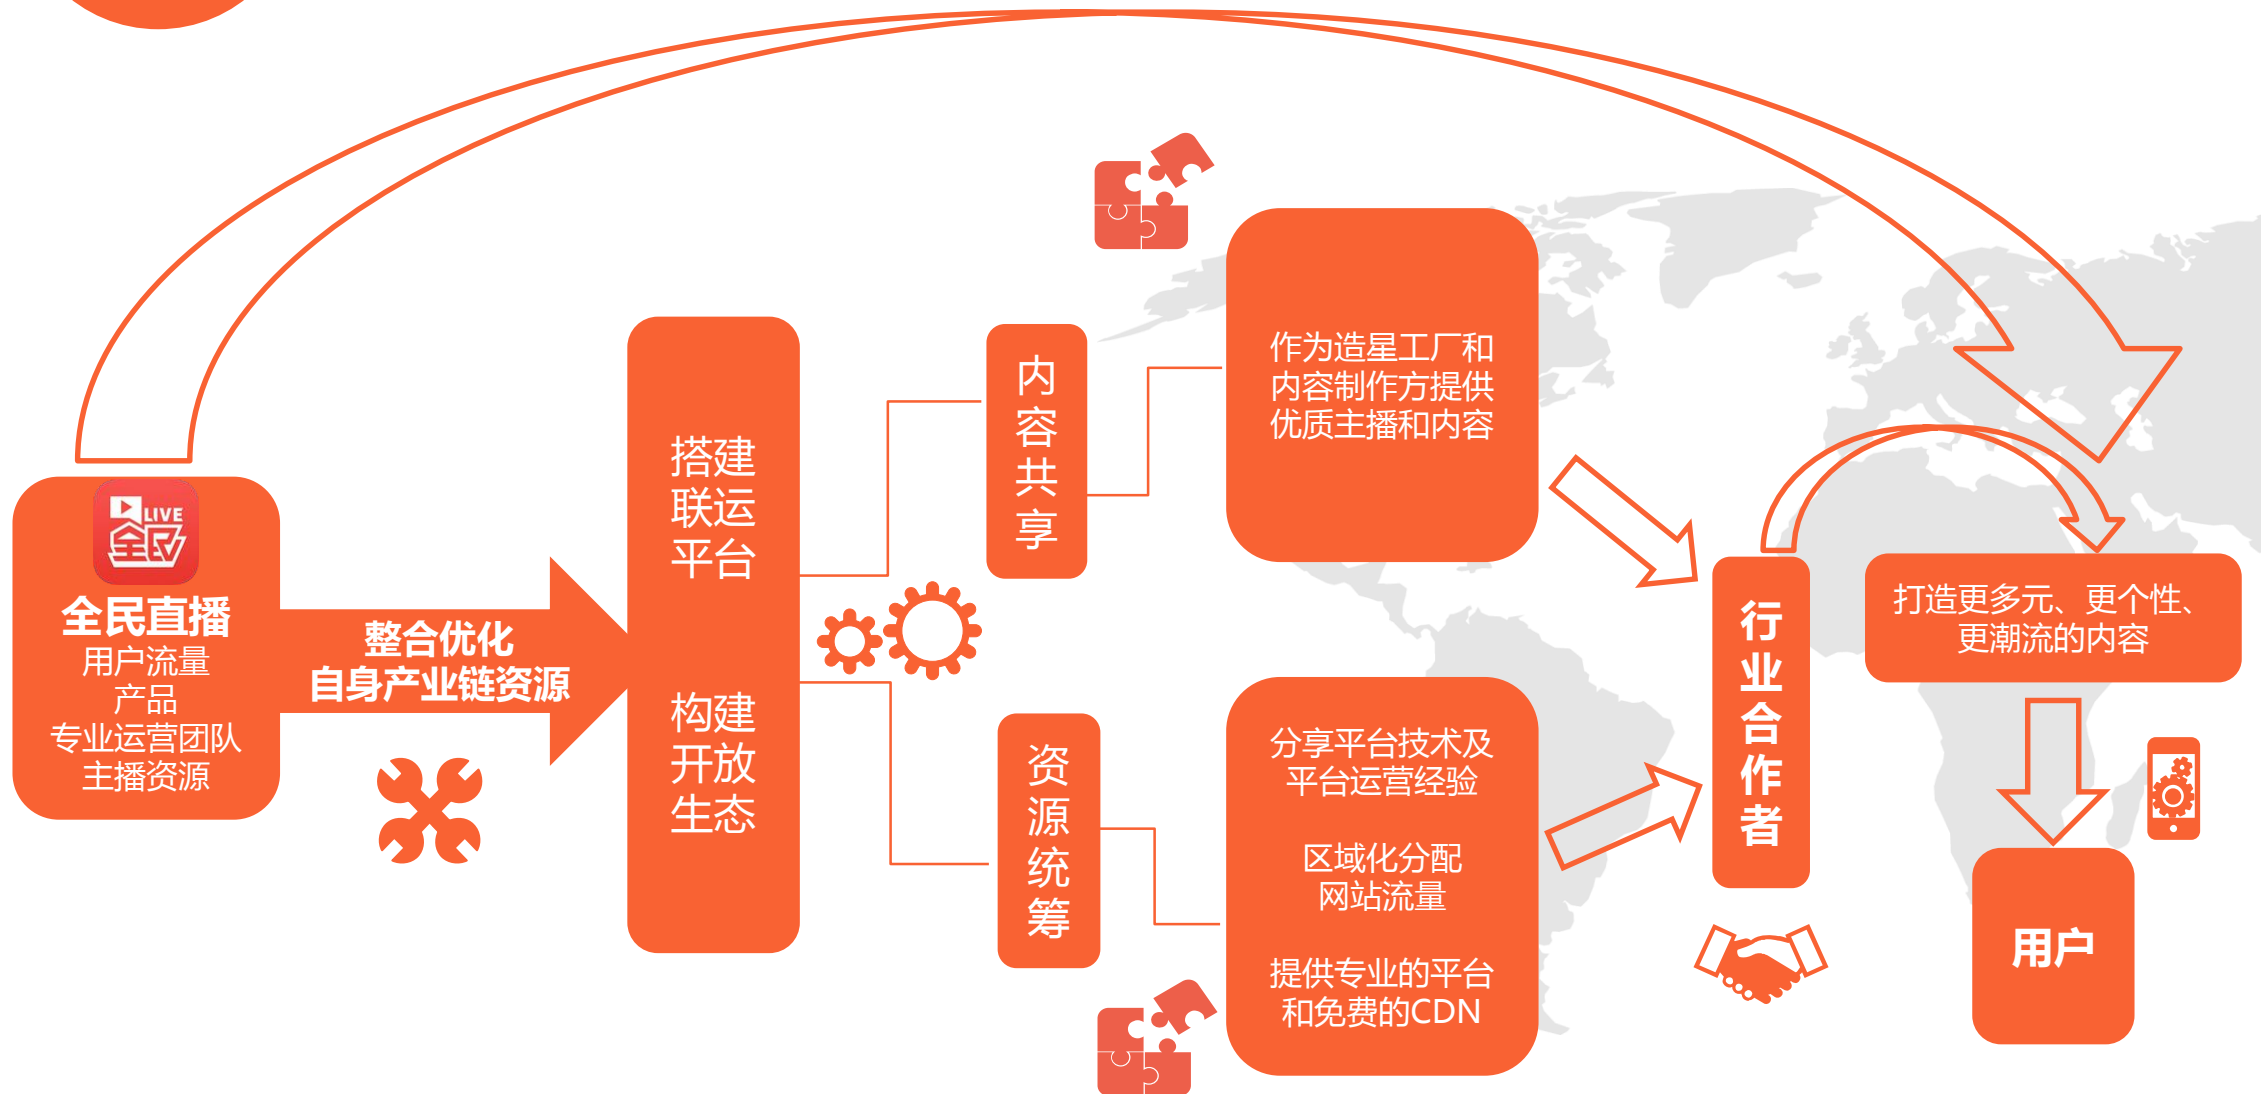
LIVE 全民

全民直播
用户流量
产品
专业运营团队
主播资源

整合优化
自身产业链资源

搭建
联运
平台

构建
开放
生态

内
容
共
享

资
源
统
筹

作为造星工厂和内容制作方提供优质主播和内容

分享平台技术及平台运营经验

区域化分配网站流量

提供专业的平台和免费的CDN

行
业
合
作
者

打造更多元、更个性、更潮流的内容

用户